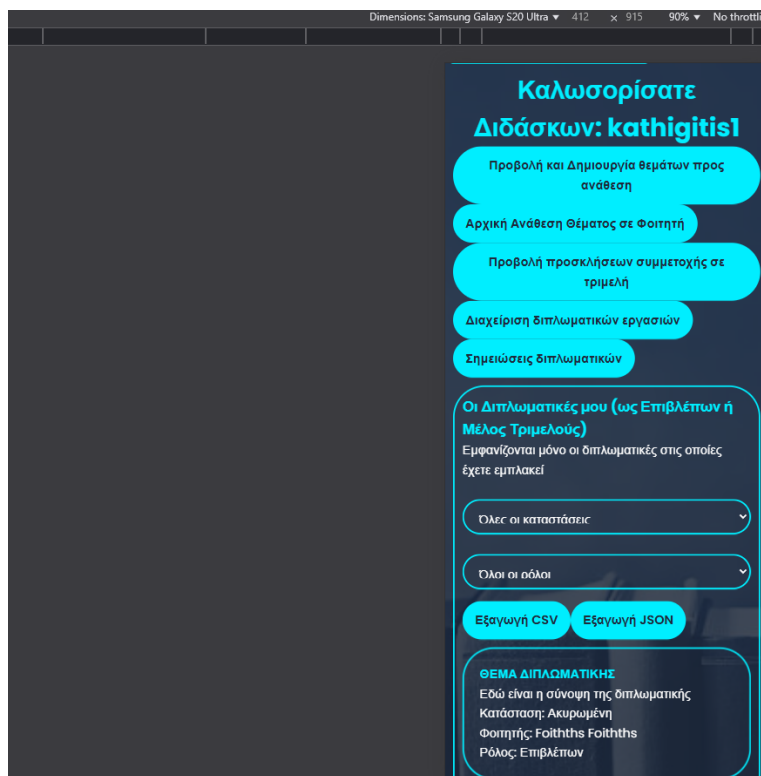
Dimensions: Samsung Galaxy S20 Ultra ▾ 412 × 915 90% ▾ No throttli

Καλωσορίσατε Διδάσκων: kathigitis1

Προβολή και Δημιουργία θεμάτων προς ανάθεση

Αρχική Ανάθεση Θέματος σε Φοιτητή

Προβολή προσκλήσεων συμμετοχής σε τριμελή

Διαχείριση διπλωματικών εργασιών

Σημειώσεις διπλωματικών

Οι Διπλωματικές μου (ως Επιβλέπων ή Μέλος Τριμελούς)

Εμφανίζονται μόνο οι διπλωματικές στις οποίες έχετε εμπλακεί

Όλες οι καταστάσεις

Όλοι οι ρόλοι

Εξαγωγή CSV

Εξαγωγή JSON

ΘΕΜΑ ΔΙΠΛΩΜΑΤΙΚΗΣ

Εδώ είναι η σύνοψη της διπλωματικής

Κατάσταση: Ακυρωμένη

Φοιτητής: Foithths Foithths

Ρόλος: Επιβλέπων